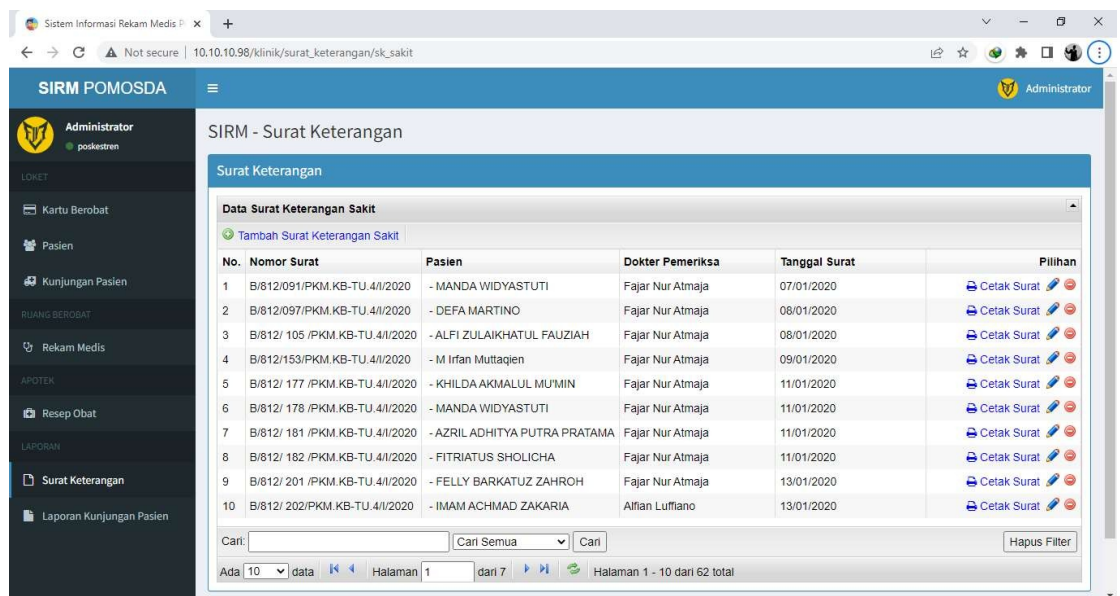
Sistem Informasi Rekam Medis P ×
+
Not secure | 10.10.10.98/klinik/surat_keterangan/sk_sakit

SIRM POMOSDA
Administrator
Administrator
poskestren
LOKET
Kartu Berobat
Pasien
Kunjungan Pasien
RUANG BEROBAT
Rekam Medis
APOTEK
Resep Obat
LAPORAN
Surat Keterangan
Laporan Kunjungan Pasien

SIRM - Surat Keterangan

Surat Keterangan

Data Surat Keterangan Sakit

Tambah Surat Keterangan Sakit

| No. | Nomor Surat | Pasien | Dokter Pemeriksa | Tanggal Surat | Pilihan |
|---|---|---|---|---|---|
| 1 | B/812/091/PKM.KB-TU.4/I/2020 | - MANDA WIDYASTUTI | Fajar Nur Atmaja | 07/01/2020 | Cetak Surat |
| 2 | B/812/097/PKM.KB-TU.4/I/2020 | - DEFA MARTINO | Fajar Nur Atmaja | 08/01/2020 | Cetak Surat |
| 3 | B/812/ 105 /PKM.KB-TU.4/I/2020 | - ALFI ZULAIKHATUL FAUZIAH | Fajar Nur Atmaja | 08/01/2020 | Cetak Surat |
| 4 | B/812/153/PKM.KB-TU.4/I/2020 | - M Irfan Muttaqien | Fajar Nur Atmaja | 09/01/2020 | Cetak Surat |
| 5 | B/812/ 177 /PKM.KB-TU.4/I/2020 | - KHILDA AKMALUL MU'MIN | Fajar Nur Atmaja | 11/01/2020 | Cetak Surat |
| 6 | B/812/ 178 /PKM.KB-TU.4/I/2020 | - MANDA WIDYASTUTI | Fajar Nur Atmaja | 11/01/2020 | Cetak Surat |
| 7 | B/812/ 181 /PKM.KB-TU.4/I/2020 | - AZRIL ADHITYA PUTRA PRATAMA | Fajar Nur Atmaja | 11/01/2020 | Cetak Surat |
| 8 | B/812/ 182 /PKM.KB-TU.4/I/2020 | - FITRIATUS SHOLICHA | Fajar Nur Atmaja | 11/01/2020 | Cetak Surat |
| 9 | B/812/ 201 /PKM.KB-TU.4/I/2020 | - FELLY BARKATUZ ZAHROH | Fajar Nur Atmaja | 13/01/2020 | Cetak Surat |
| 10 | B/812/ 202/PKM.KB-TU.4/I/2020 | - IMAM ACHMAD ZAKARIA | Alfian Luffiano | 13/01/2020 | Cetak Surat |

Cari: Cari Semua Cari Hapus Filter

Ada 10 data Halaman 1 dari 7 Halaman 1 - 10 dari 62 total